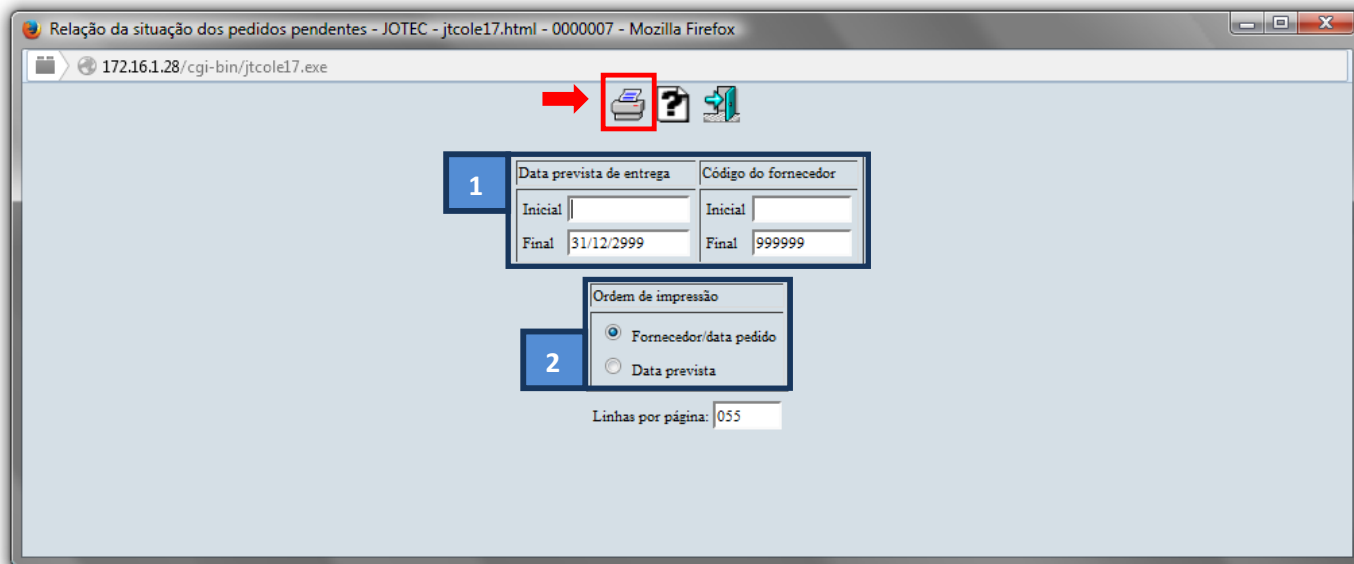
Relação da situação dos pedidos pendentes - JOTEC - jtcole17.html - 0000007 - Mozilla Firefox

172.16.1.28/cgi-bin/jtcole17.exe

1

| Data prevista de entrega | | Código do fornecedor | |
|---|---|---|---|
| Inicial | | Inicial | |
| Final | 31/12/2999 | Final | 999999 |

Ordem de impressão

2

Fornecedor/data pedido

Data prevista

Linhas por página: 055